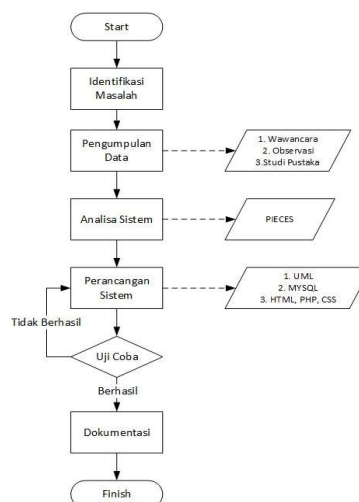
Start

Identifikasi Masalah

Pengumpulan Data

1. Wawancara
2. Observasi
3.Studi Pustaka

Analisa Sistem

PIECES

Perancangan Sistem

1. UML
2. MYSQL
3. HTML, PHP, CSS

Tidak Berhasil

Uji Coba

Berhasil

Dokumentasi

Finish